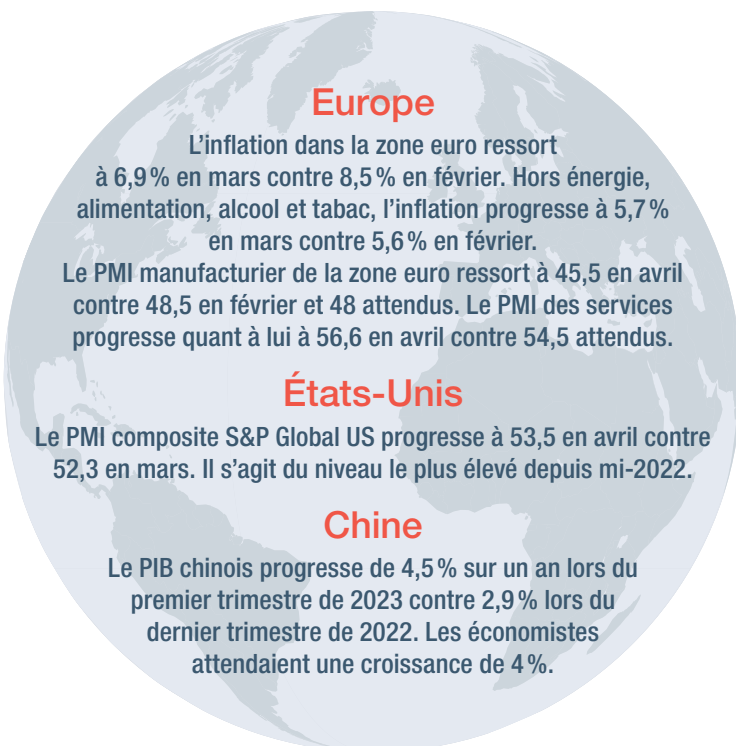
Europe

L’inflation dans la zone euro ressort à 6,9 % en mars contre 8,5 % en février. Hors énergie, alimentation, alcool et tabac, l’inflation progresse à 5,7 % en mars contre 5,6 % en février.
Le PMI manufacturier de la zone euro ressort à 45,5 en avril contre 48,5 en février et 48 attendus. Le PMI des services progresse quant à lui à 56,6 en avril contre 54,5 attendus.

États-Unis

Le PMI composite S&P Global US progresse à 53,5 en avril contre 52,3 en mars. Il s’agit du niveau le plus élevé depuis mi-2022.

Chine

Le PIB chinois progresse de 4,5 % sur un an lors du premier trimestre de 2023 contre 2,9 % lors du dernier trimestre de 2022. Les économistes attendaient une croissance de 4 %.